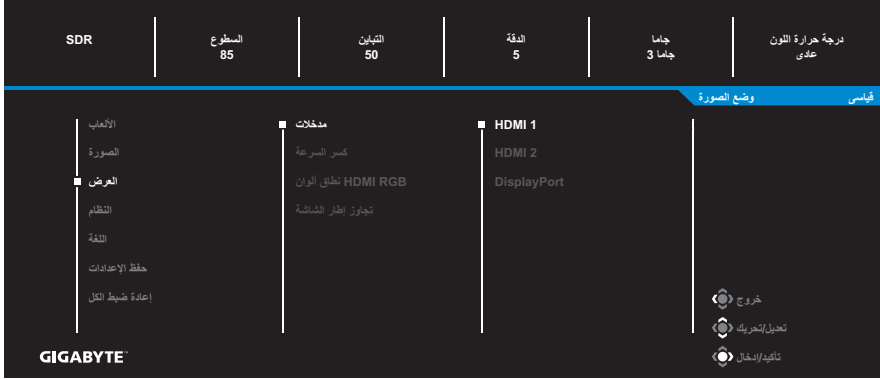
درجة حرارة اللون
عادى

جاما
جاما 3

الدقة
5

التباين
50

السطوع
85

SDR

قياسى

وضع الصورة

الألعاب
الصورة
العرض
النظام
اللغة
حفظ الإعدادات
إعادة ضبط الكل

مدخلات
كسر السرعة
نطاق ألوان HDMI RGB
تجاوز إطار الشاشة

HDMI 1
HDMI 2
DisplayPort

خروج
تعديل/تحريك
تأكيد/ادخال

GIGABYTE